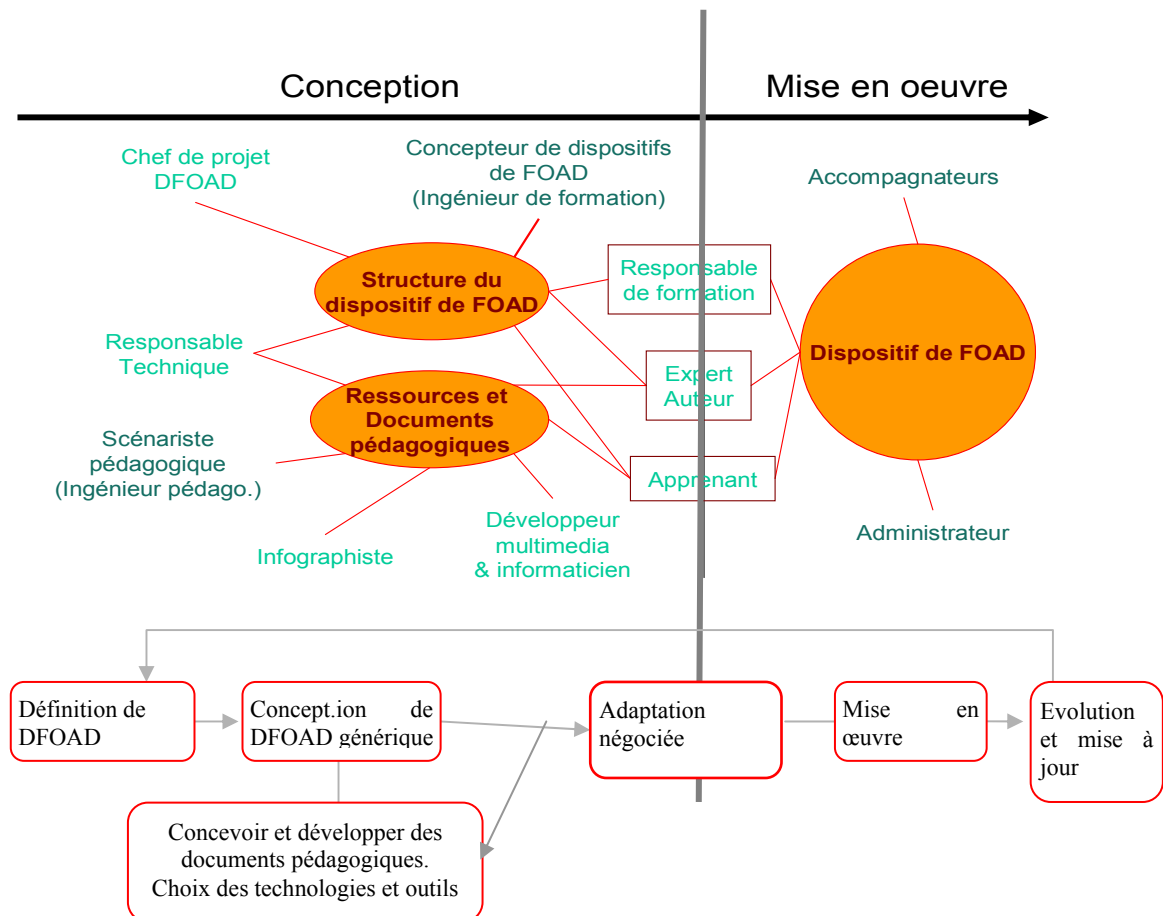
Conception

Mise en oeuvre

Chef de projet DFOAD

Concepteur de dispositifs de FOAD (Ingénieur de formation)

Accompagnateurs

Structure du dispositif de FOAD

Responsable de formation

Responsable Technique

Expert Auteur

Dispositif de FOAD

Ressources et Documents pédagogiques

Scénariste pédagogique (Ingénieur pédago.)

Apprenant

Développeur multimedia & informaticien

Infographiste

Administrateur

Définition de DFOAD

Concept.ion de DFOAD générique

Adaptation négociée

Mise en œuvre

Evolution et mise à jour

Concevoir et développer des documents pédagogiques. Choix des technologies et outils